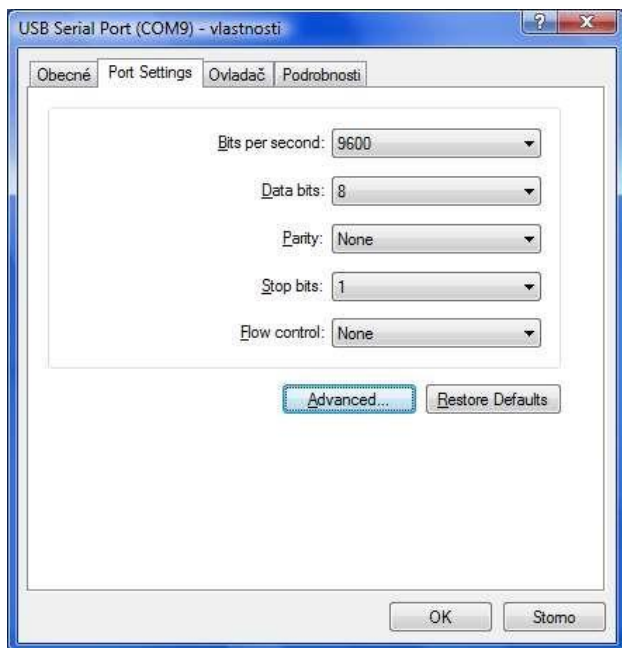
USB Serial Port (COM9) - vlastnosti

?

X

Obecné

Port Settings

Ovladač

Podrobnosti

Bits per second: 9600

Data bits: 8

Parity: None

Stop bits: 1

Flow control: None

Advanced...

Restore Defaults

OK

Storno